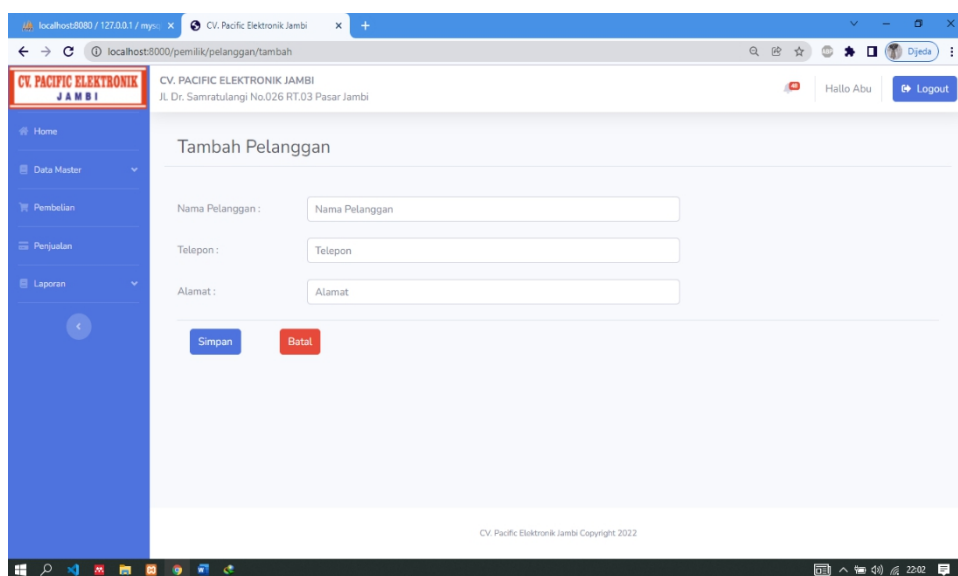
localhost:8080 / 127.0.0.1 / mysq ×
CV. Pacific Elektronik Jambi ×
+
localhost:8000/pemilik/pelanggan/tambah
Djeda

CV. PACIFIC ELEKTRONIK
JAMBI

CV. PACIFIC ELEKTRONIK JAMBI
Jl. Dr. Samratulangi No.026 RT.03 Pasar Jambi

40
Hallo Abu
Logout

Home
Data Master
Pembelian
Penjualan
Laporan

Tambah Pelanggan

Nama Pelanggan : Nama Pelanggan
Telepon : Telepon
Alamat : Alamat

Simpan
Batal

CV. Pacific Elektronik Jambi Copyright 2022

22:02